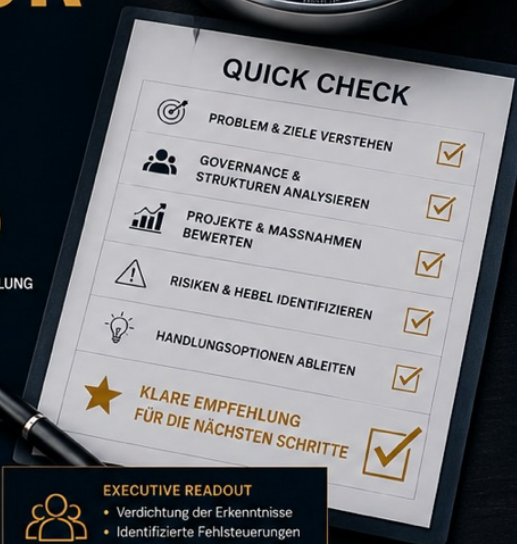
LUNG

QUICK CHECK

PROBLEM & ZIELE VERSTEHEN

GOVERNANCE & STRUKTUREN ANALYSIEREN

PROJEKTE & MASSNAHMEN BEWERTEN

RISIKEN & HEBEL IDENTIFIZIEREN

HANDLUNGSOPTIONEN ABLEITEN

KLARE EMPFEHLUNG FÜR DIE NÄCHSTEN SCHRITTE

EXECUTIVE READOUT

• Verdichtung der Erkenntnisse
• Identifizierte Fehlsteuerungen